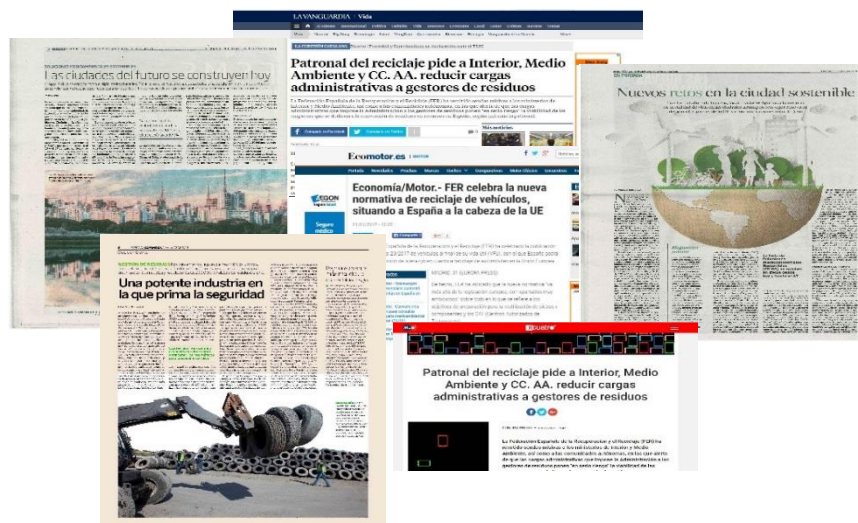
LA VANGUARDIA | Vida

Patronal del reciclaje pide a Interior, Medio Ambiente y CC. AA. reducir cargas administrativas a gestores de residuos

Las ciudades del futuro se construyen hoy

Nuevos retos en la ciudad sostenible

Ecomotor.es

Economía/Motor.- FER celebra la nueva normativa de reciclaje de vehículos, situando a España a la cabeza de la UE

Una potente industria en la que prima la seguridad

Patronal del reciclaje pide a Interior, Medio Ambiente y CC. AA. reducir cargas administrativas a gestores de residuos